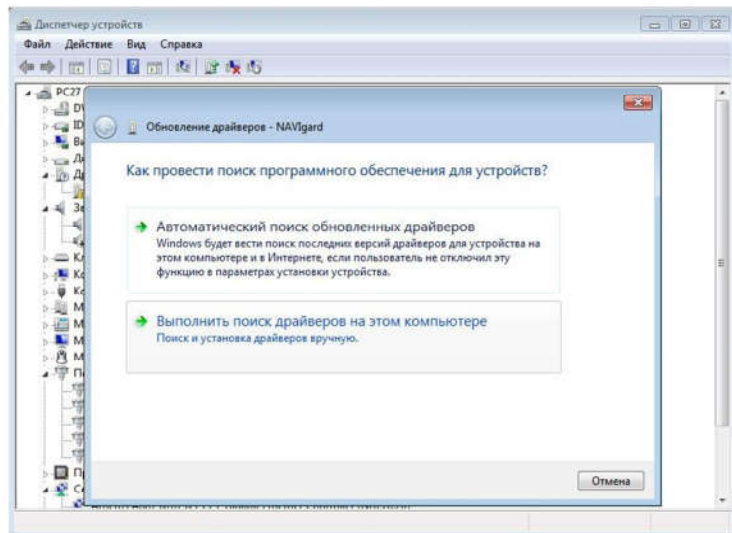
Диспетчер устройств

Файл Действие Вид Справка

PC27
DV
ID
Ви
Ді
Д
Зв
Кл
Ко
Ко
М
М
М
М
П
П
С

Обновление драйверов - NAVIgard

Как провести поиск программного обеспечения для устройств?

Автоматический поиск обновленных драйверов
Windows будет вести поиск последних версий драйверов для устройства на этом компьютере и в Интернете, если пользователь не отключил эту функцию в параметрах установки устройства.

Выполнить поиск драйверов на этом компьютере
Поиск и установка драйверов вручную.

Отмена